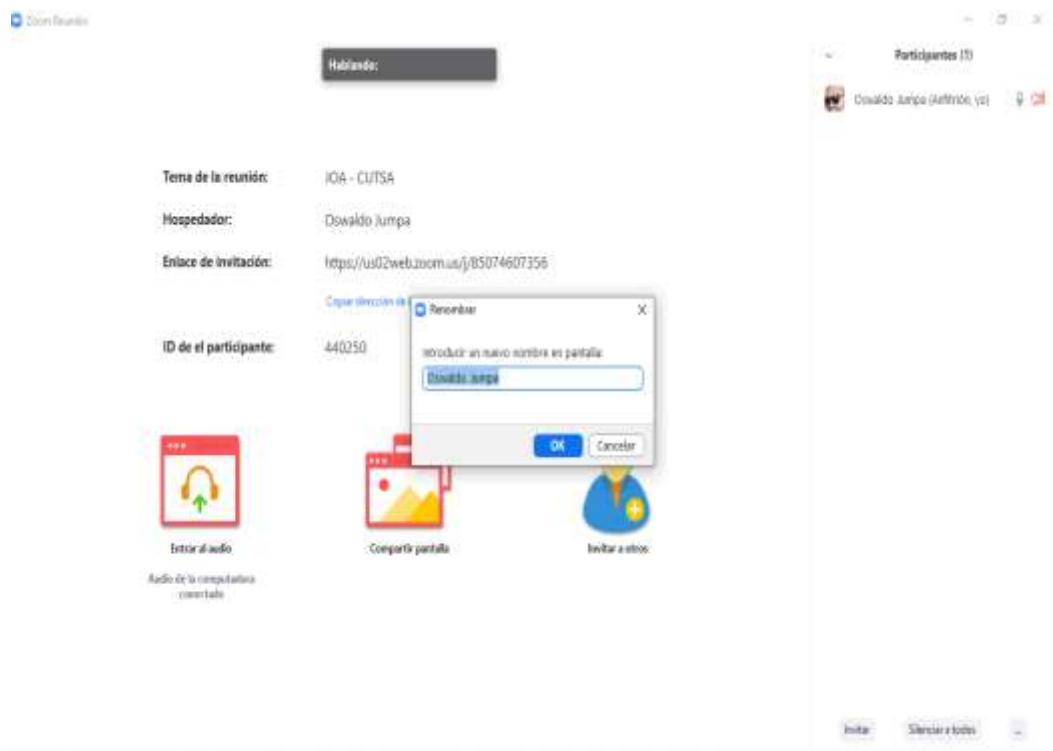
Zoom Reunión

Hablando:

Participantes (1)

Oswaldo Jumpa (Anfitrión, yo)

Tema de la reunión: IOA - CUTSA

Hospedador: Oswaldo Jumpa

Enlace de invitación: https://us02web.zoom.us/j/85074607356

Copiar dirección de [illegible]

ID de el participante: 440250

Renombrar

Introducir un nuevo nombre en pantalla:

Oswaldo Jumpa

OK Cancelar

Entrar al audio

Audio de la computadora conectado

Compartir pantalla

Invitar a otros

Invitar Silenciar a todos ...